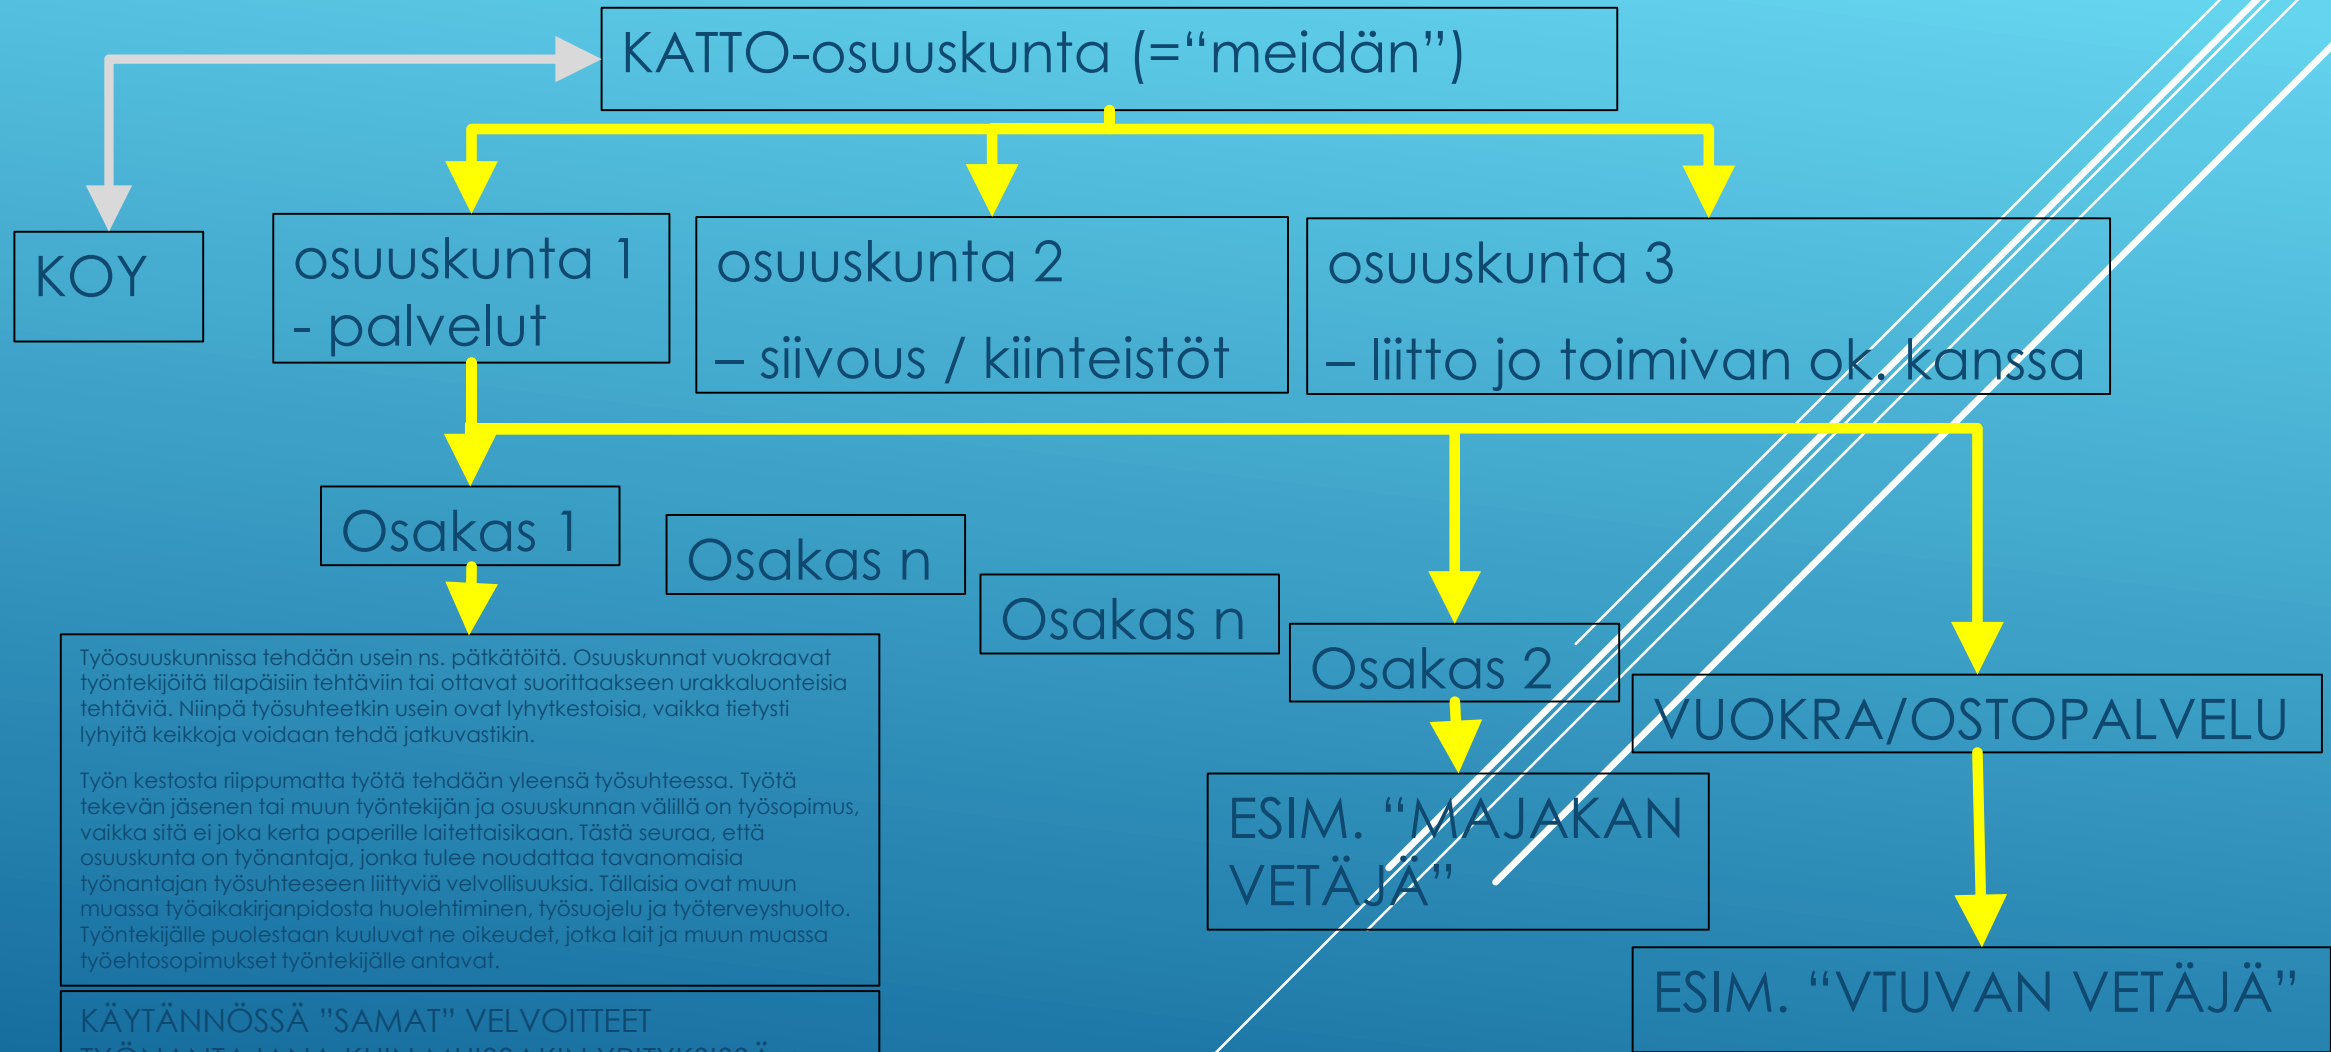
KATTO-osuuskunta (="meidän")

KOY

osuuskunta 1 - palvelut

osuuskunta 2 – siivous / kiinteistöt

osuuskunta 3 – liitto jo toimivan ok. kanssa

Osakas 1

Osakas n

Osakas n

Osakas 2

VUOKRA/OSTOPALVELU

Työosuuskunnissa tehdään usein ns. pätkätöitä. Osuuskunnat vuokraavat työntekijöitä tilapäisiin tehtäviin tai ottavat suorittaakseen urakkaluonteisia tehtäviä. Niinpä työsuhteetkin usein ovat lyhytkestoisia, vaikka tietysti lyhyitä keikkoja voidaan tehdä jatkuvastikin.

Työn kestosta riippumatta työtä tehdään yleensä työsuhteessa. Työtä tekevän jäsenen tai muun työntekijän ja osuuskunnan välillä on työsopimus, vaikka sitä ei joka kerta paperille laitettaisikaan. Tästä seuraa, että osuuskunta on työnantaja, jonka tulee noudattaa tavanomaisia työnantajan työsuhteeseen liittyviä velvollisuuksia. Tällaisia ovat muun muassa työaikakirjanpidosta huolehtiminen, työsuojelu ja työterveyshuolto. Työntekijälle puolestaan kuuluvat ne oikeudet, jotka lait ja muun muassa työehtosopimukset työntekijälle antavat.

ESIM. "MAJAKAN VETÄJÄ"

ESIM. "VTUVAN VETÄJÄ"

KÄYTÄNNÖSSÄ "SAMAT" VELVOITTEET

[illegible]